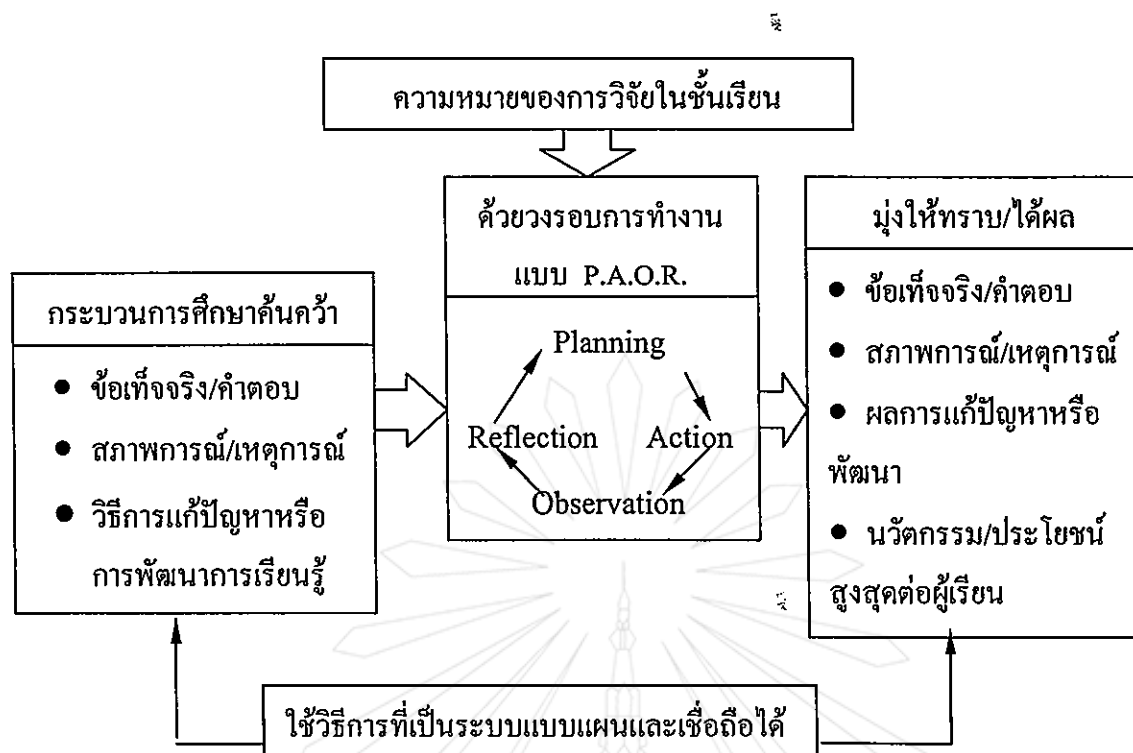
ความหมายของการวิจัยในชั้นเรียน

ด้วยวงรอบการทำงาน แบบ P.A.O.R.

Planning

Action

Observation

Reflection

มุ่งให้ทราบ/ได้ผล

● ข้อเท็จจริง/คำตอบ

● สภาพการณ์/เหตุการณ์

● ผลการแก้ปัญหาหรือพัฒนา

● นวัตกรรม/ประโยชน์สูงสุดต่อผู้เรียน

กระบวนการศึกษาค้นคว้า

● ข้อเท็จจริง/คำตอบ

● สภาพการณ์/เหตุการณ์

● วิธีการแก้ปัญหาหรือการพัฒนาการเรียนรู้

ใช้วิธีการที่เป็นระบบแบบแผนและเชื่อถือได้